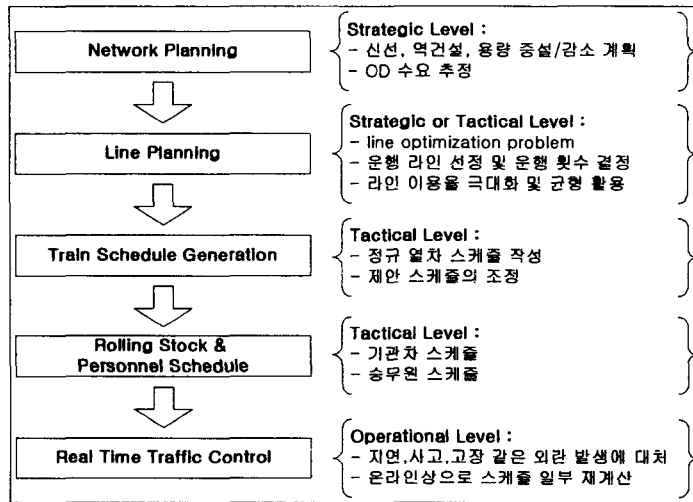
Network Planning

Strategic Level :
- 신선, 역건설, 용량 증설/감소 계획
- OD 수요 추정

Line Planning

Strategic or Tactical Level :
- line optimization problem
- 운행 라인 선정 및 운행 횟수 결정
- 라인 이용율 극대화 및 균형 활용

Train Schedule Generation

Tactical Level :
- 정규 열차 스케줄 작성
- 제안 스케줄의 조정

Rolling Stock & Personnel Schedule

Tactical Level :
- 기관차 스케줄
- 승무원 스케줄

Real Time Traffic Control

Operational Level :
- 지연,사고,고장 같은 외란 발생에 대처
- 온라인상으로 스케줄 일부 재계산